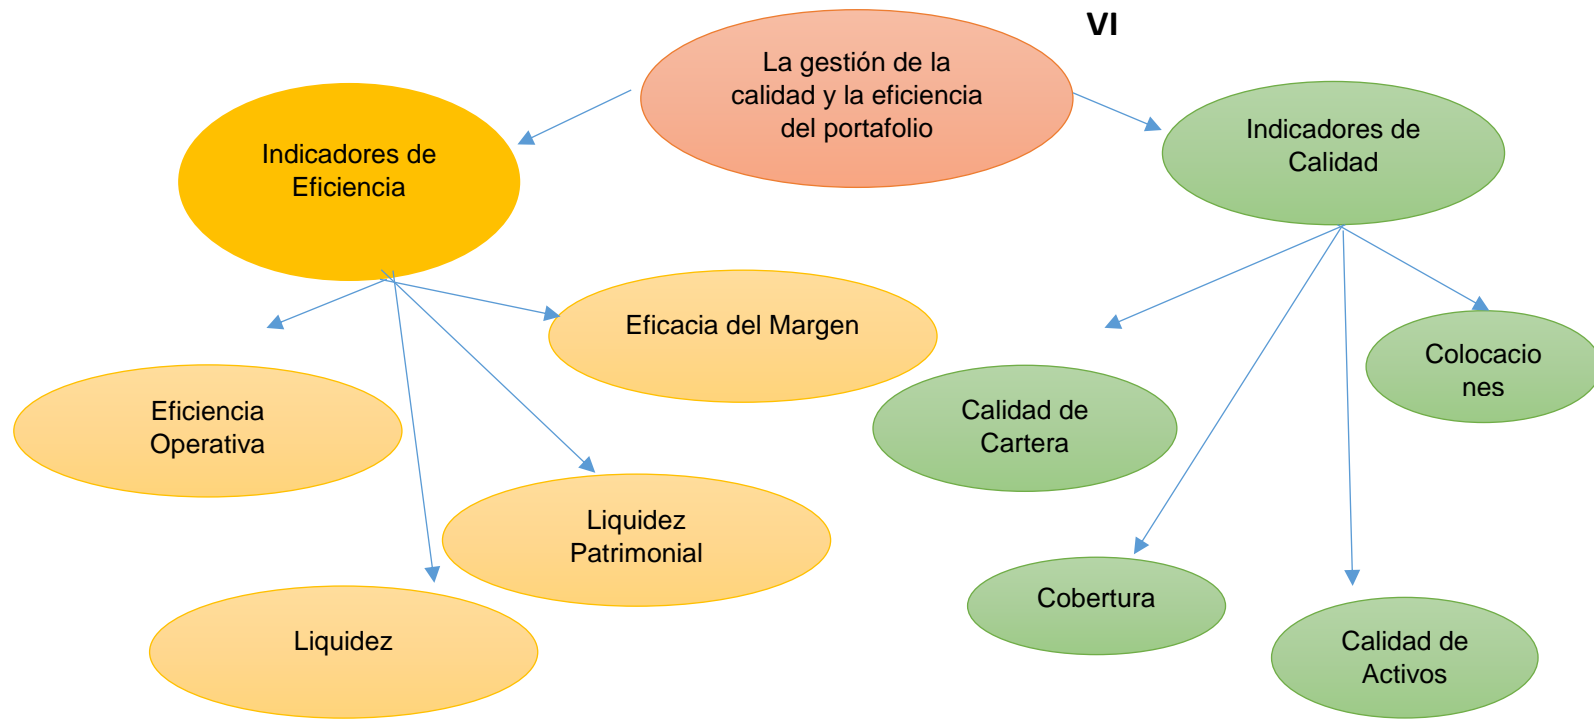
VI

La gestión de la calidad y la eficiencia del portafolio

Indicadores de Eficiencia

Indicadores de Calidad

Eficacia del Margen

Eficiencia Operativa

Liquidez Patrimonial

Liquidez

Calidad de Cartera

Colocacio nes

Cobertura

Calidad de Activos